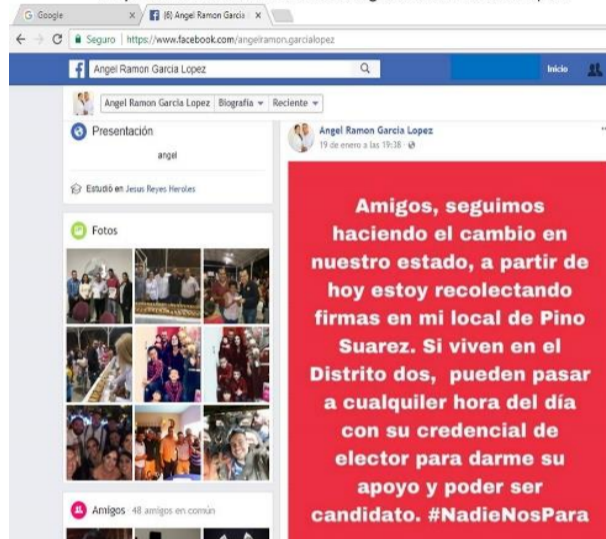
G Google
(6) Angel Ramon Garcia
Seguro | https://www.facebook.com/angelramon.garcialopez

Angel Ramon Garcia Lopez
Inicio

Angel Ramon Garcia Lopez | Biografía | Reciente

Presentación
angel
Estudió en Jesus Reyes Heroles

Fotos

Amigos · 48 amigos en común

Angel Ramon Garcia Lopez
19 de enero a las 19:38

Amigos, seguimos haciendo el cambio en nuestro estado, a partir de hoy estoy recolectando firmas en mi local de Pino Suarez. Si viven en el Distrito dos, pueden pasar a cualquiler hora del día con su credencial de elector para darme su apoyo y poder ser candidato. #NadieNosPara